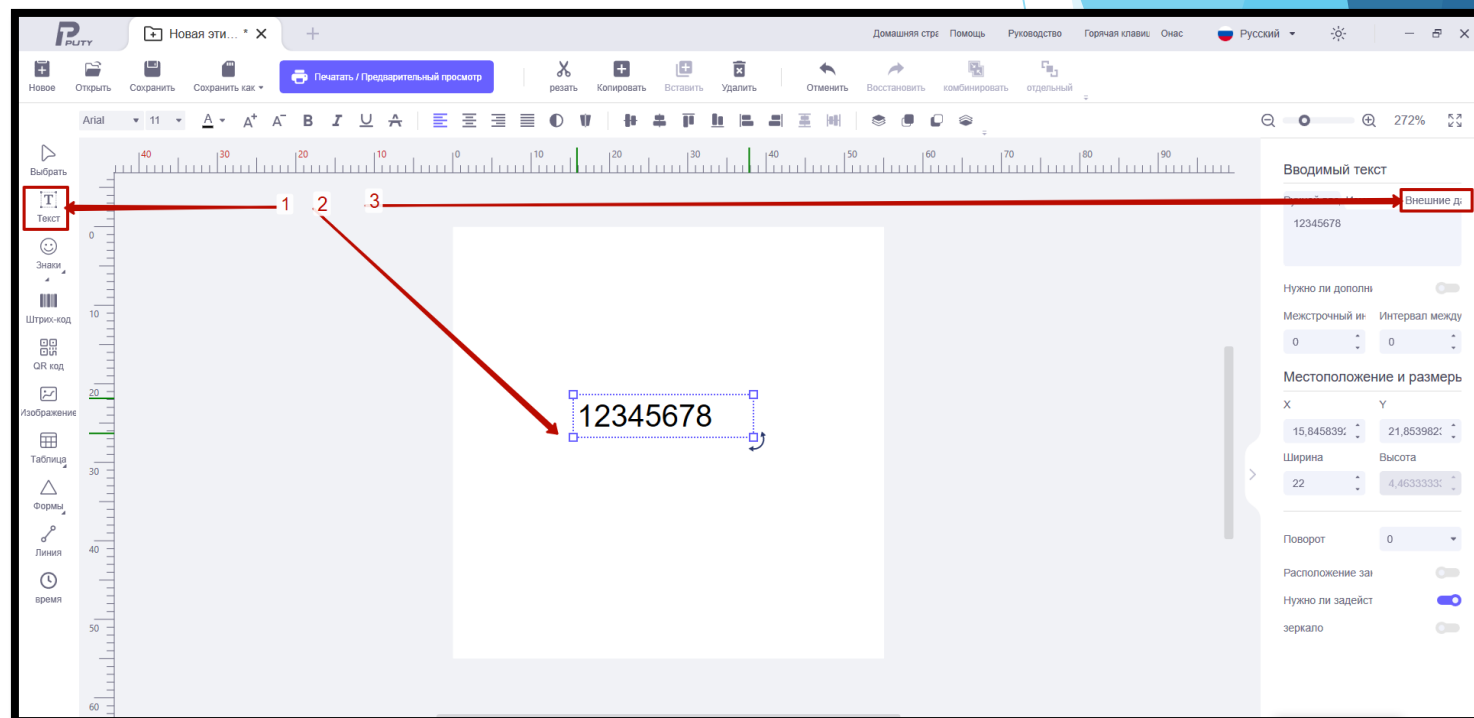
PUTY

Новая эти... *

Домашняя стра Помощь Руководство Горячая клавиш Онас Русский

Новое Открыть Сохранить Сохранить как Печатать / Предварительный просмотр резать Копировать Вставить Удалить Отменить Восстановить комбинировать отдельный

Arial 11

272%

Выбрать
Текст
Знаки
Штрих-код
QR код
Изображение
Таблица
Формы
Линия
время

40 30 20 10 0 10 20 30 40 50 60 70 80 90

0
10
20
30
40
50
60

1 2 3

12345678

Вводимый текст
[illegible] Внешние да
12345678
Нужно ли дополн
Межстрочный ин Интервал между
0 0
Местоположение и размер
X Y
15,845839 21,853982
Ширина Высота
22 4,4633333
Поворот 0
Расположение за
Нужно ли задейст
зеркало